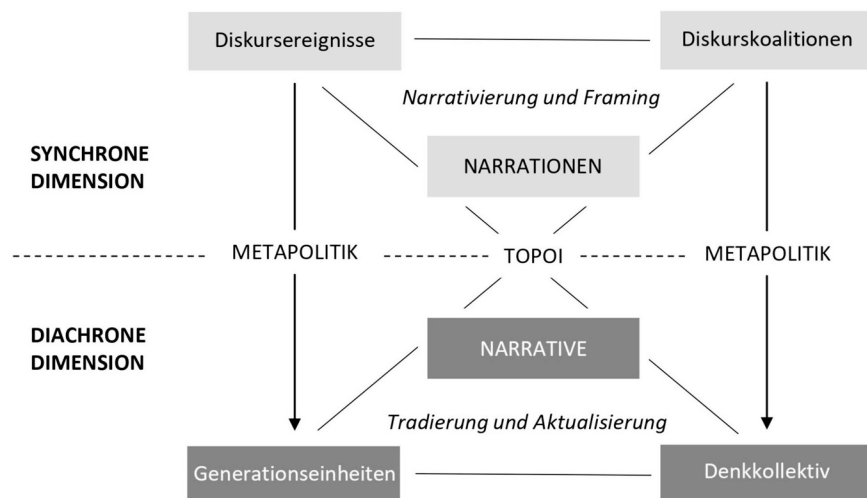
Diskursereignisse

Diskurskoalitionen

*Narrativierung und Framing*

SYNCHRONE DIMENSION

NARRATIONEN

METAPOLITIK

TOPOI

METAPOLITIK

DIACHRONE DIMENSION

NARRATIVE

*Tradierung und Aktualisierung*

Generationseinheiten

Denkkollektiv